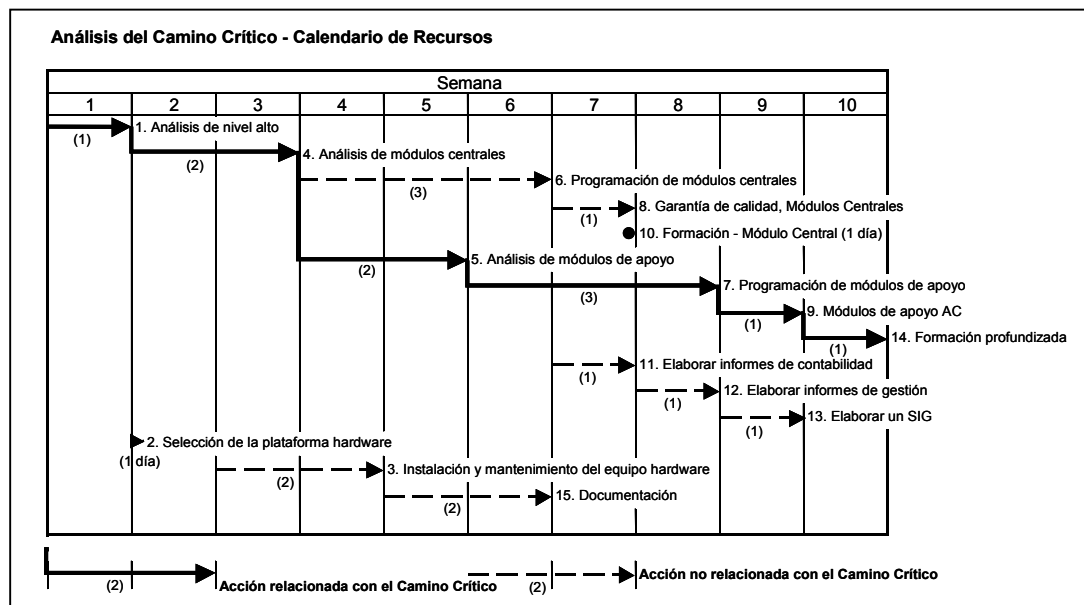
Análisis del Camino Crítico - Calendario de Recursos

| Semana | | | | | | | | | |
|---|---|---|---|---|---|---|---|---|---|
| 1 | 2 | 3 | 4 | 5 | 6 | 7 | 8 | 9 | 10 |

(1) 1. Análisis de nivel alto
(2) 4. Análisis de módulos centrales
(3) 6. Programación de módulos centrales
(1) 8. Garantía de calidad, Módulos Centrales
10. Formación - Módulo Central (1 día)
(2) 5. Análisis de módulos de apoyo
(3) 7. Programación de módulos de apoyo
(1) 9. Módulos de apoyo AC
(1) 14. Formación profundizada
(1) 11. Elaborar informes de contabilidad
(1) 12. Elaborar informes de gestión
(1) 13. Elaborar un SIG
2. Selección de la plataforma hardware
(1 día)
(2) 3. Instalación y mantenimiento del equipo hardware
(2) 15. Documentación

(2) Acción relacionada con el Camino Crítico
(2) Acción no relacionada con el Camino Crítico